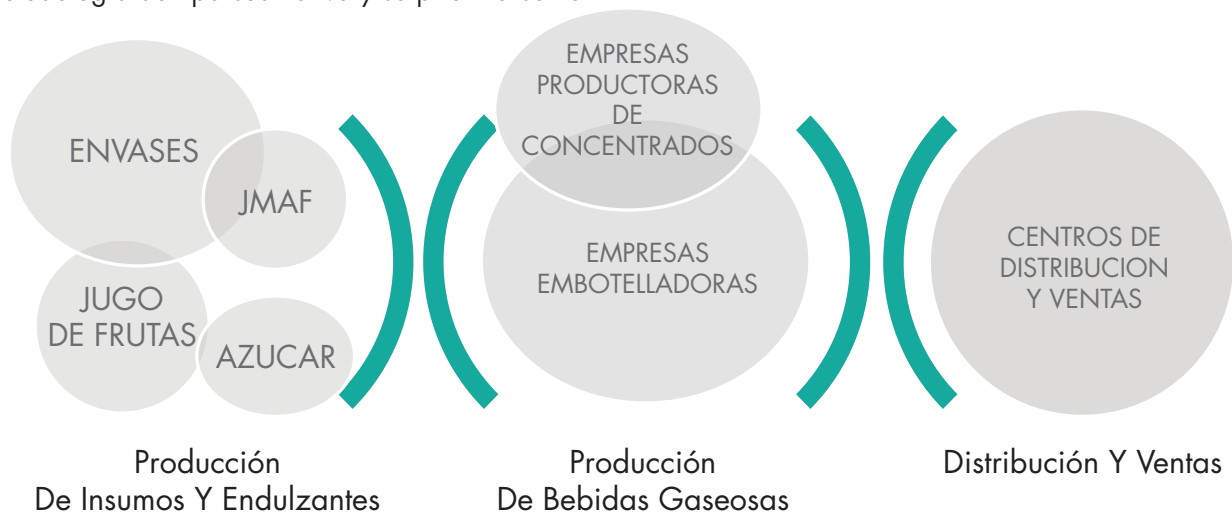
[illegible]

ENVASES

JMAF

JUGO DE FRUTAS

AZUCAR

EMPRESAS PRODUCTORAS DE CONCENTRADOS

EMPRESAS EMBOTELLADORAS

CENTROS DE DISTRIBUCION Y VENTAS

Producción De Insumos Y Endulzantes

Producción De Bebidas Gaseosas

Distribución Y Ventas